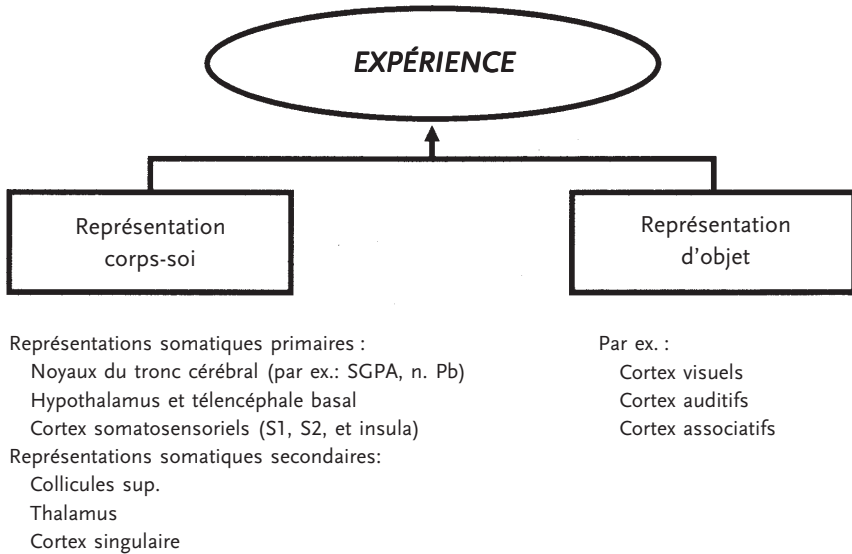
EXPÉRIENCE

Représentation corps-soi

Représentation d'objet

Représentations somatiques primaires :
Noyaux du tronc cérébral (par ex.: SGPA, n. Pb)
Hypothalamus et télencéphale basal
Cortex somatosensoriels (S1, S2, et insula)
Représentations somatiques secondaires:
Collicules sup.
Thalamus
Cortex singulaire

Par ex. :
Cortex visuels
Cortex auditifs
Cortex associatifs